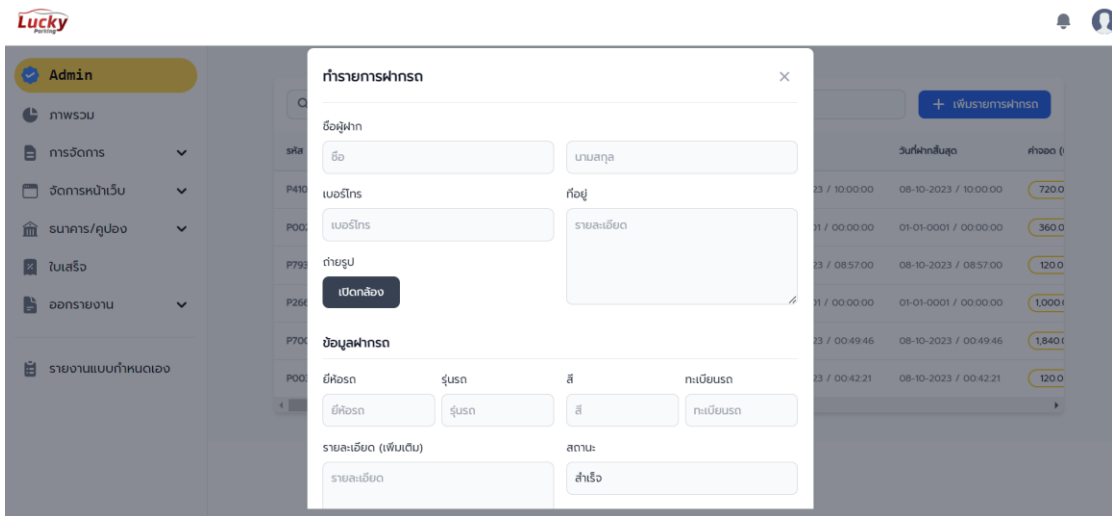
Lucky Parking

Admin
ภาพรวม
การจัดการ
จัดการหน้าเว็บ
ธนาคาร/คูปอง
ใบเสร็จ
ออกรายงาน
รายงานแบบกำหนดเอง

+ เพิ่มรายการฝากรถ

| รหัส | | วันที่ฝากสิ้นสุด | ค่าจอด ( |
|---|---|---|---|
| P410 | 23 / 10:00:00 | 08-10-2023 / 10:00:00 | 720.0 |
| P002 | 01 / 00:00:00 | 01-01-0001 / 00:00:00 | 360.0 |
| P793 | 23 / 08:57:00 | 08-10-2023 / 08:57:00 | 120.0 |
| P266 | 01 / 00:00:00 | 01-01-0001 / 00:00:00 | 1,000.0 |
| P700 | 23 / 00:49:46 | 08-10-2023 / 00:49:46 | 1,840.0 |
| P002 | 23 / 00:42:21 | 08-10-2023 / 00:42:21 | 120.0 |

ทำรายการฝากรถ

ชื่อผู้ฝาก
ชื่อ
นามสกุล
เบอร์โทร
เบอร์โทร
ที่อยู่
รายละเอียด
ถ่ายรูป
เปิดกล้อง

ข้อมูลฝากรถ
ยี่ห้อรถ
ยี่ห้อรถ
รุ่นรถ
รุ่นรถ
สี
สี
ทะเบียนรถ
ทะเบียนรถ
รายละเอียด (เพิ่มเติม)
รายละเอียด
สถานะ
สำเร็จ